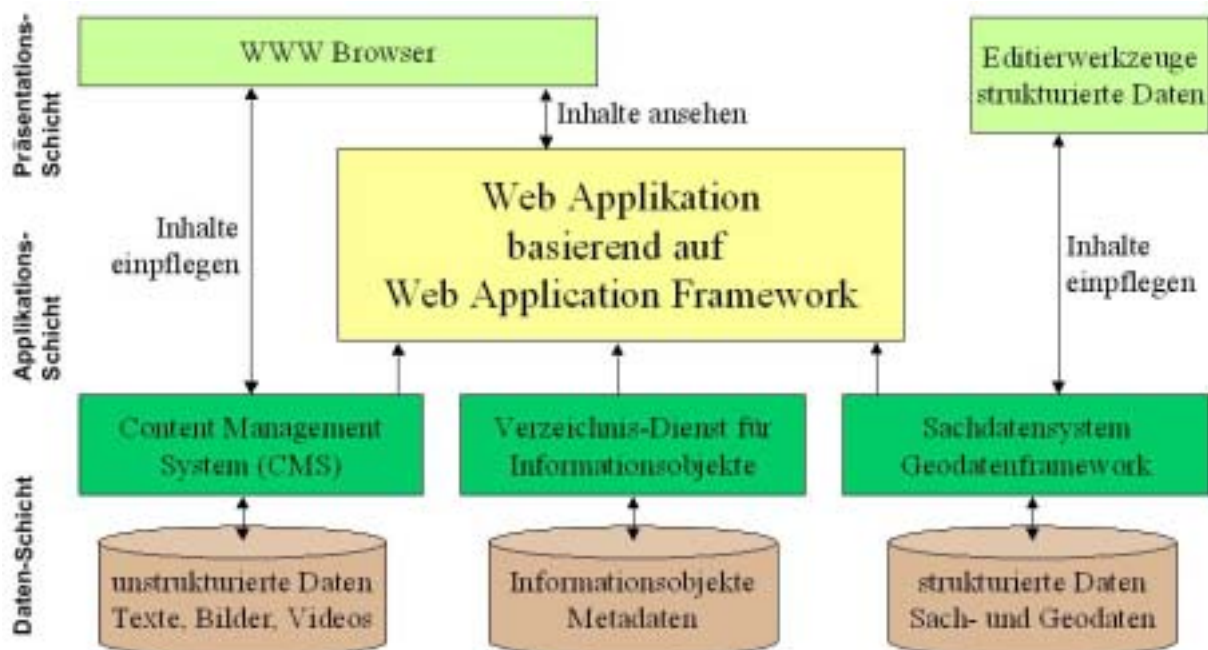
Präsentations-Schicht

WWW Browser

Inhalte ansehen

Editierwerkzeuge strukturierte Daten

Applikations-Schicht

Inhalte einpflegen

Web Applikation basierend auf Web Application Framework

Inhalte einpflegen

Daten-Schicht

Content Management System (CMS)

Verzeichnis-Dienst für Informationsobjekte

Sachdatensystem Geodatenframework

unstrukturierte Daten Texte, Bilder, Videos

Informationsobjekte Metadaten

strukturierte Daten Sach- und Geodaten